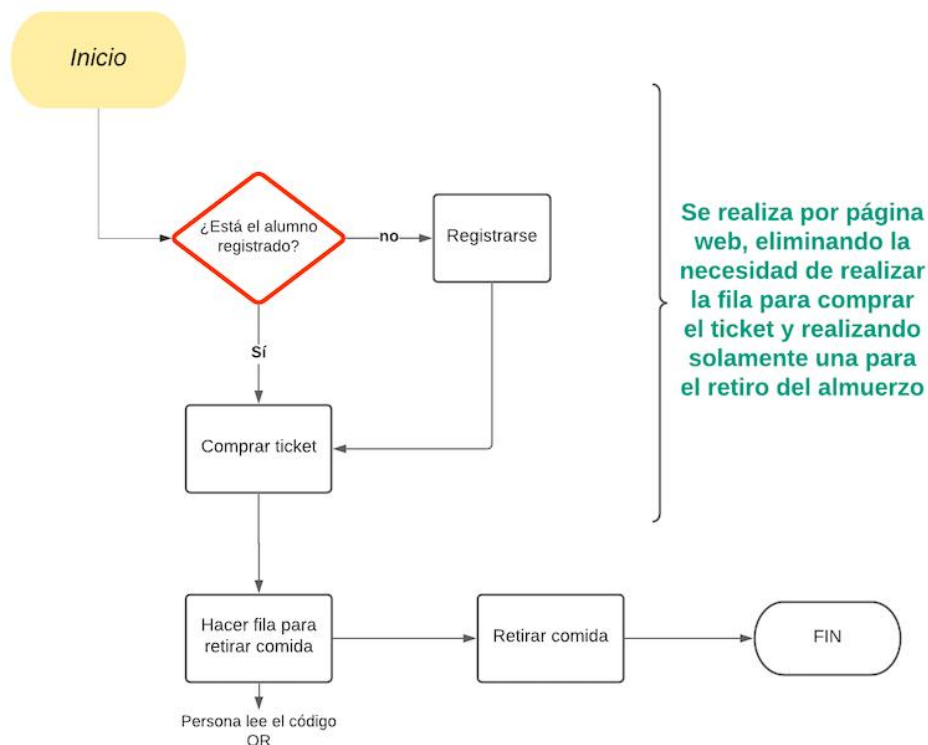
Inicio

¿Está el alumno registrado?

no

Registrarse

Sí

Comprar ticket

Se realiza por página web, eliminando la necesidad de realizar la fila para comprar el ticket y realizando solamente una para el retiro del almuerzo

Hacer fila para retirar comida

Retirar comida

FIN

Persona lee el código QR